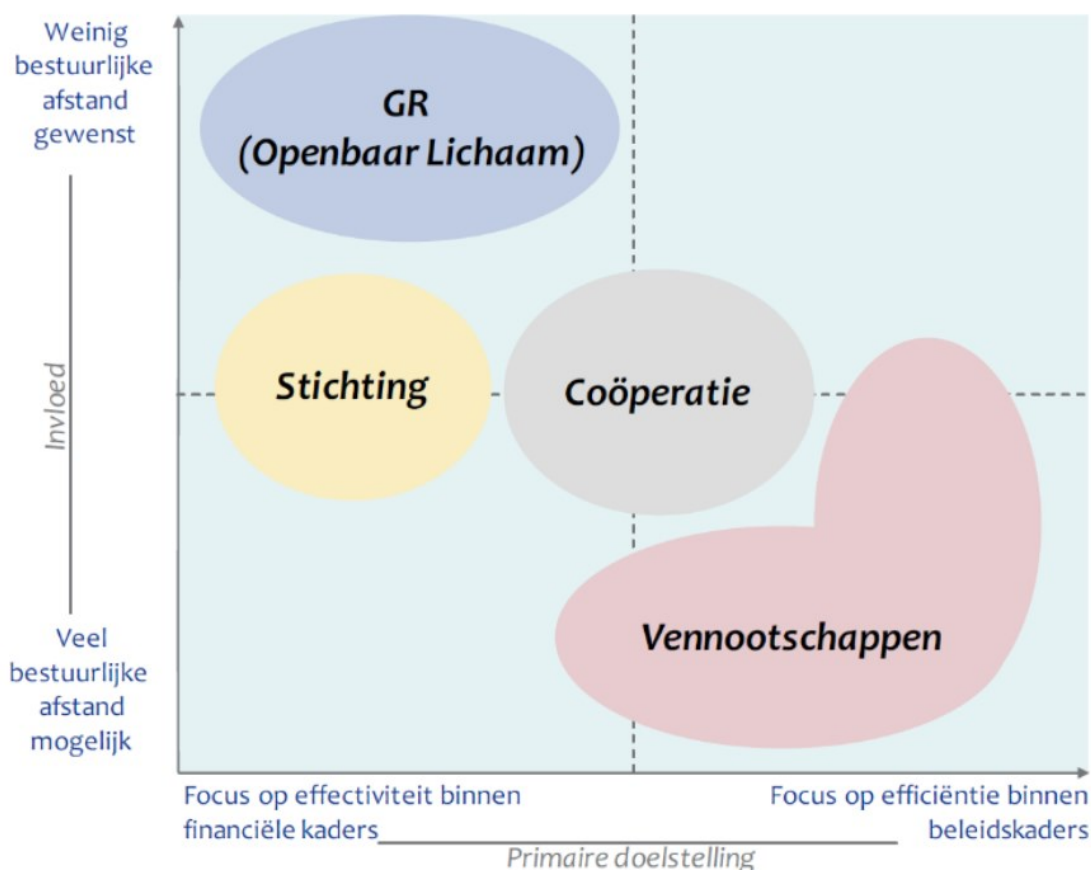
Weinig bestuurlijke afstand gewenst

Invloed

Veel bestuurlijke afstand mogelijk

GR (Openbaar Lichaam)

Stichting

Coöperatie

Vennootschappen

Focus op effectiviteit binnen financiële kaders

Focus op efficiëntie binnen beleidskaders

Primaire doelstelling